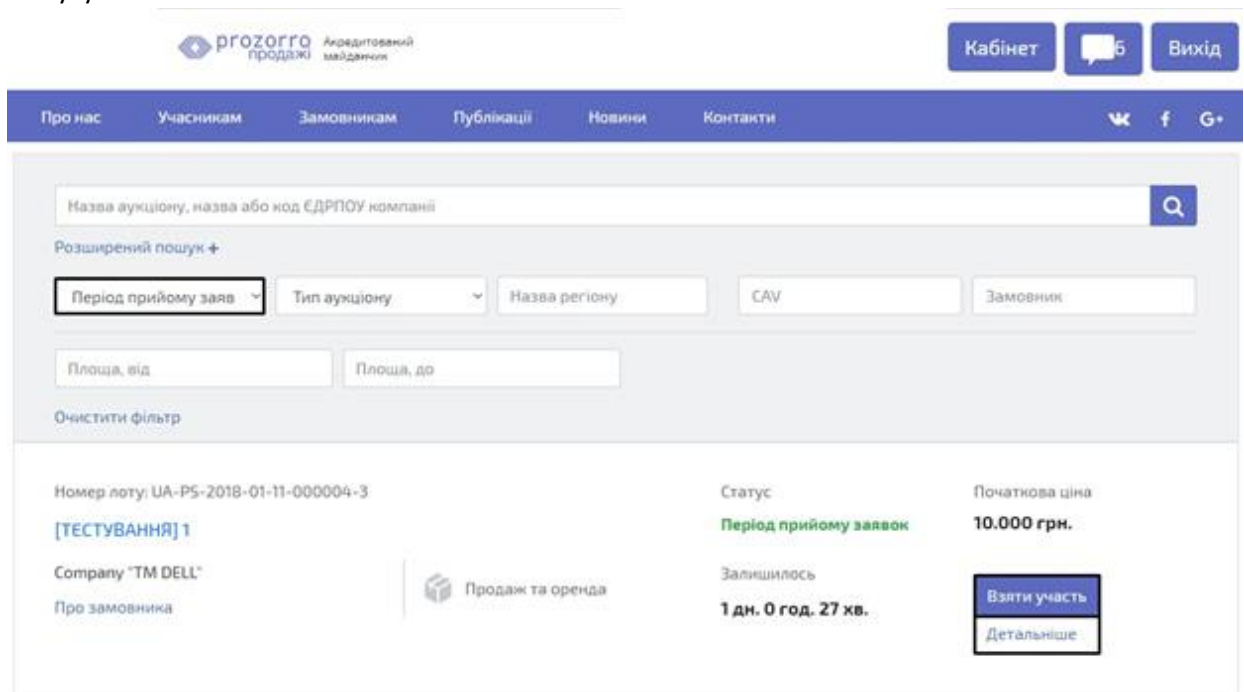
prozorro продажі Акредитований майданчик

Кабінет
6
Вихід

Про нас Учасникам Замовникам Публікації Новини Контакти

Назва аукціону, назва або код ЄДРПОУ компанії

Розширений пошук +

Період прийому заяв
Тип аукціону
Назва регіону
CAV
Замовник

Площа, від
Площа, до

Очистити фільтр

Номер лоту: UA-PS-2018-01-11-000004-3

[ТЕСТУВАННЯ] 1

Company "TM DELL"

Про замовника

Продаж та оренда

Статус

Період прийому заявок

Залишилось

1 дн. 0 год. 27 хв.

Початкова ціна

10.000 грн.

Взяти участь

Детальніше